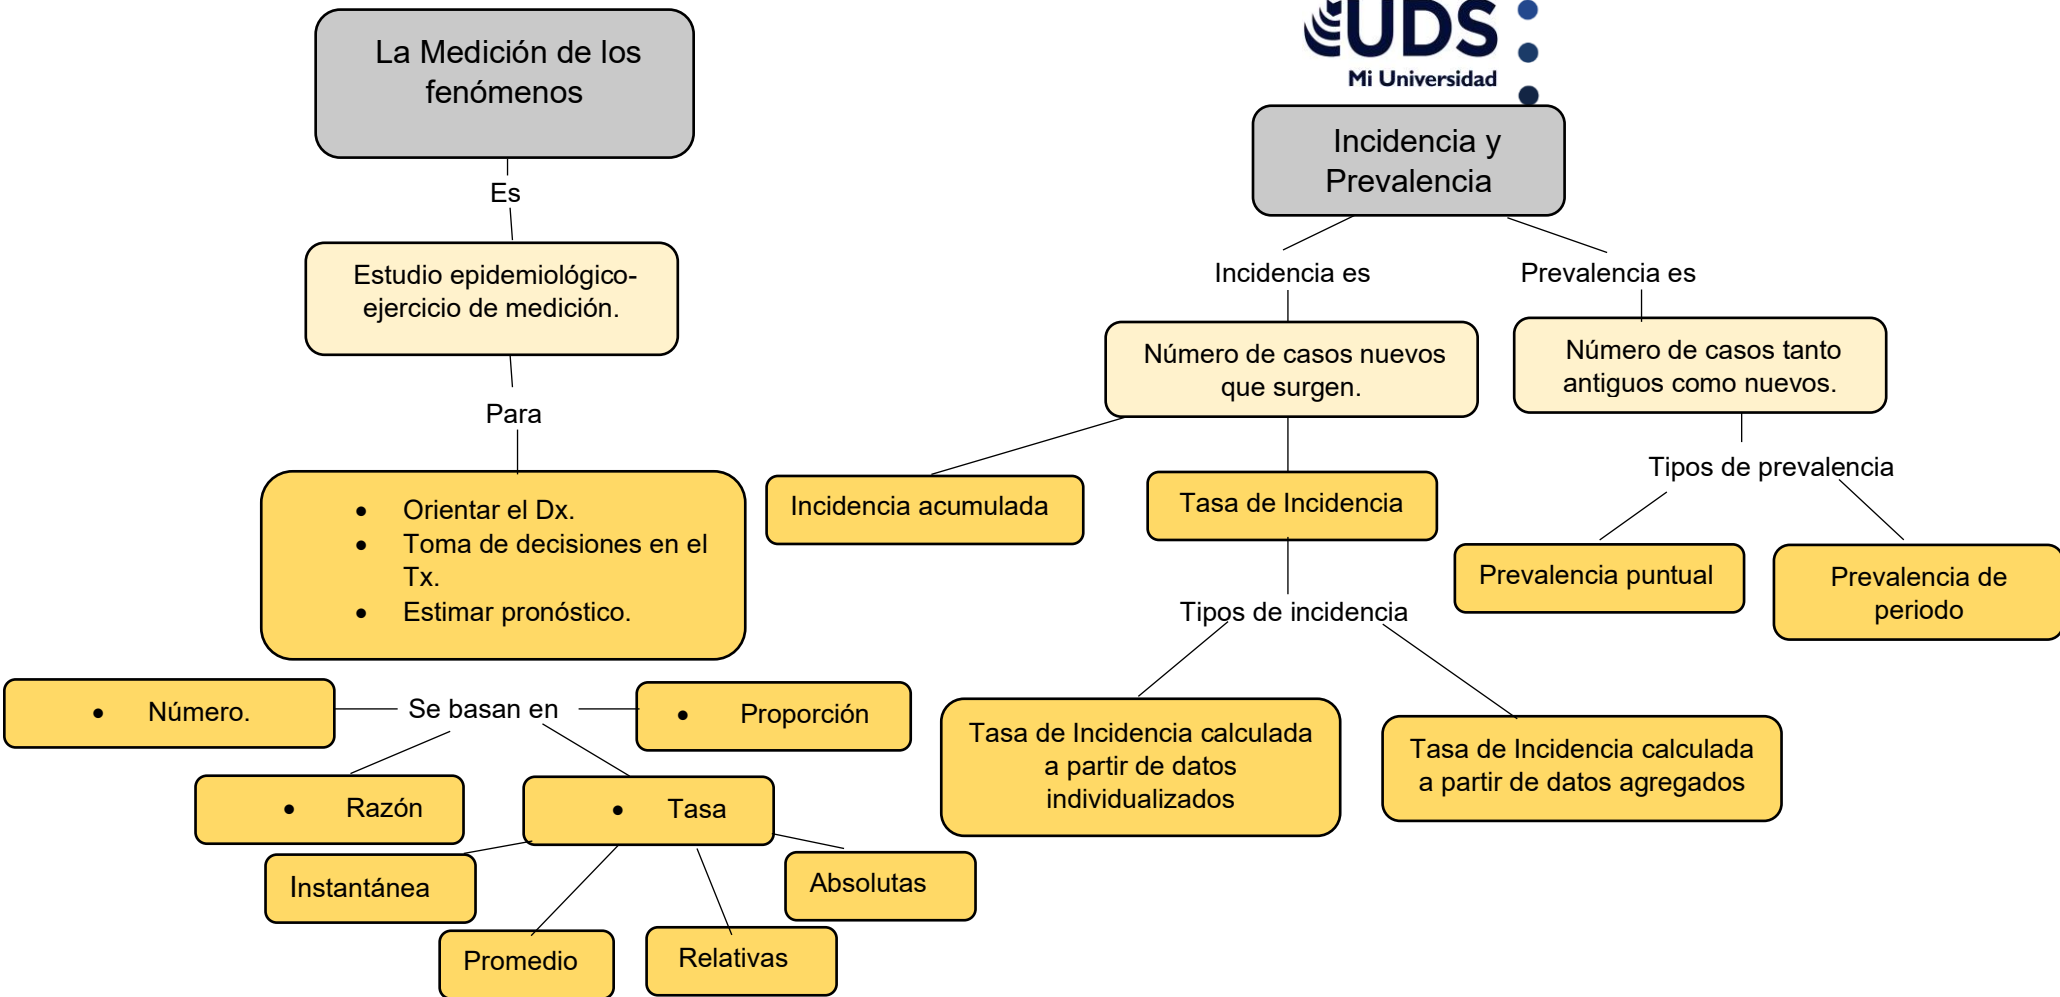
UDS
Mi Universidad

La Medición de los fenómenos

Es

Estudio epidemiológico-ejercicio de medición.

Para

- Orientar el Dx.
- Toma de decisiones en el Tx.
- Estimar pronóstico.

- Número.

Se basan en

- Proporción

- Razón

- Tasa

Instantánea

Absolutas

Promedio

Relativas

Incidencia y Prevalencia

Incidencia es

Prevalencia es

Número de casos nuevos que surgen.

Número de casos tanto antiguos como nuevos.

Incidencia acumulada

Tasa de Incidencia

Tipos de prevalencia

Prevalencia puntual

Prevalencia de periodo

Tipos de incidencia

Tasa de Incidencia calculada a partir de datos individualizados

Tasa de Incidencia calculada a partir de datos agregados